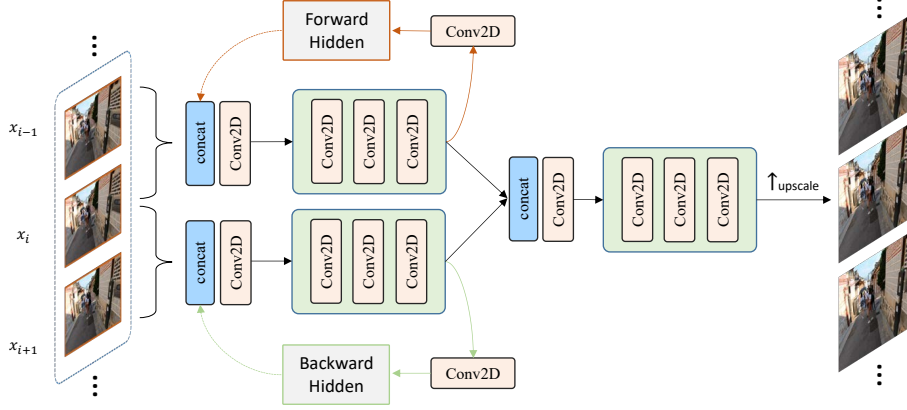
Forward Hidden

Conv2D

$x_{i-1}$

$x_i$

$x_{i+1}$

concat

Conv2D

Conv2D

Conv2D

Conv2D

concat

Conv2D

Conv2D

Conv2D

Conv2D

concat

Conv2D

Conv2D

Conv2D

Conv2D

↑upscale

Backward Hidden

Conv2D